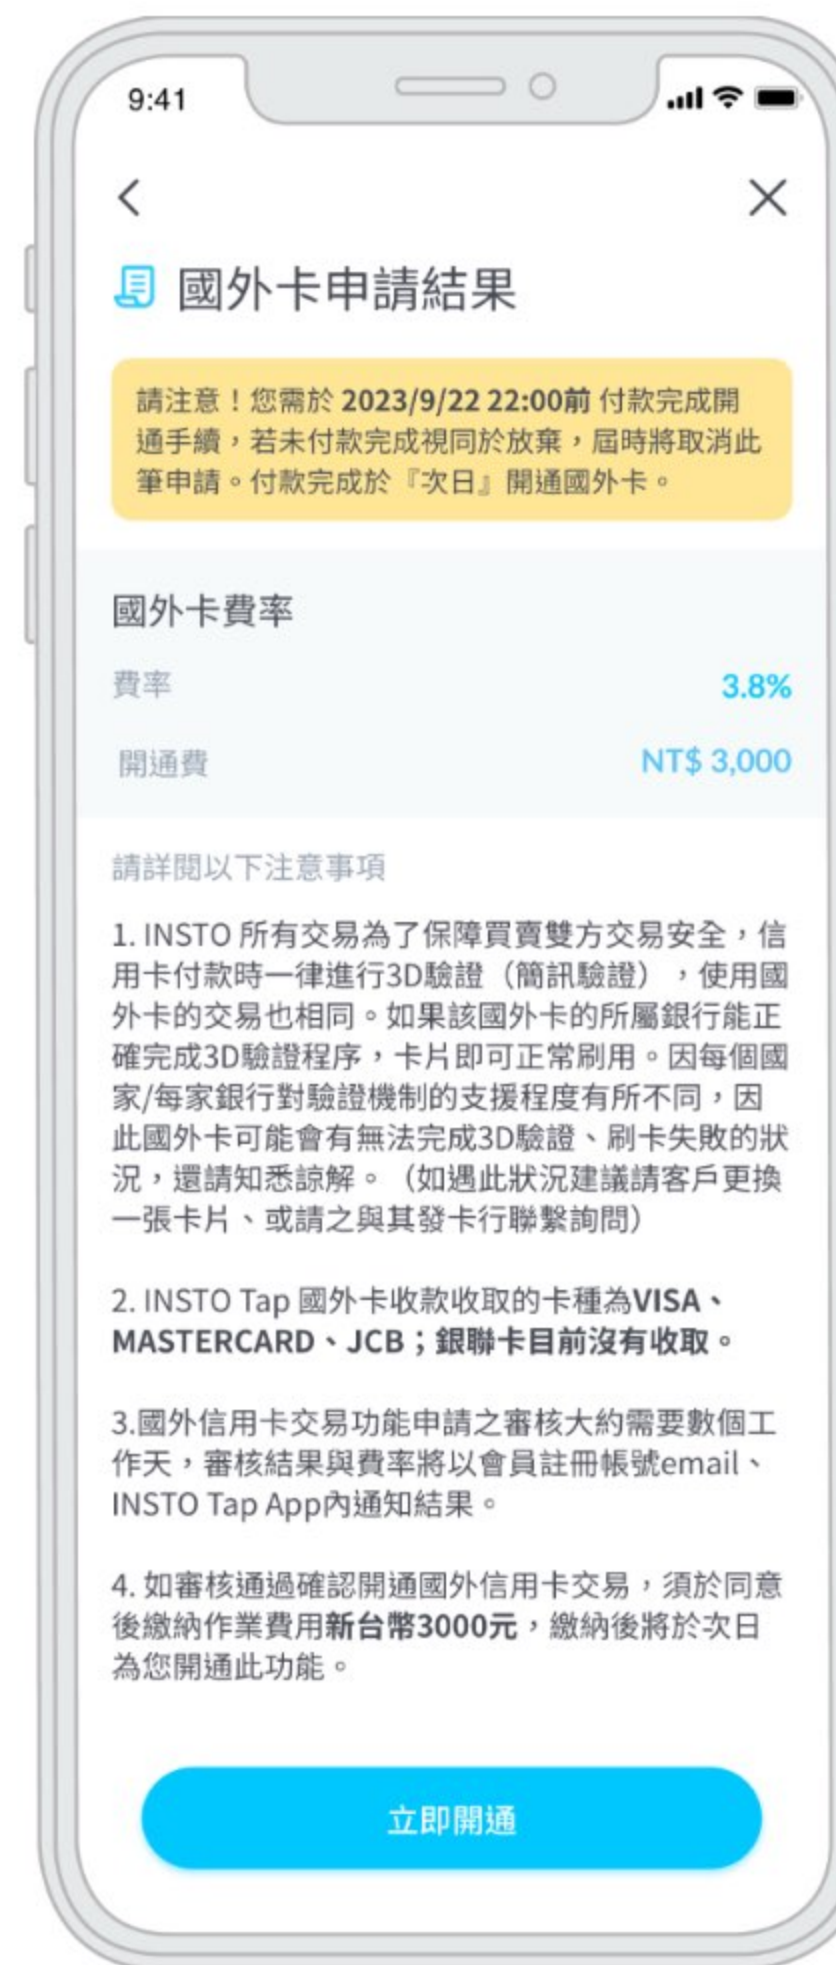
9:41

<

×

國外卡申請結果

請注意！您需於 2023/9/22 22:00前 付款完成開通手續，若未付款完成視同於放棄，屆時將取消此筆申請。付款完成於『次日』開通國外卡。

國外卡費率

費率 3.8%

開通費 NT$ 3,000

請詳閱以下注意事項

1. INSTO 所有交易為了保障買賣雙方交易安全，信用卡付款時一律進行3D驗證（簡訊驗證），使用國外卡的交易也相同。如果該國外卡的所屬銀行能正確完成3D驗證程序，卡片即可正常刷用。因每個國家/每家銀行對驗證機制的支援程度有所不同，因此國外卡可能會有無法完成3D驗證、刷卡失敗的狀況，還請知悉諒解。（如遇此狀況建議請客戶更換一張卡片、或請之與其發卡行聯繫詢問）

2. INSTO Tap 國外卡收款收取的卡種為VISA、MASTERCARD、JCB；銀聯卡目前沒有收取。

3.國外信用卡交易功能申請之審核大約需要數個工作天，審核結果與費率將以會員註冊帳號email、INSTO Tap App內通知結果。

4. 如審核通過確認開通國外信用卡交易，須於同意後繳納作業費用新台幣3000元，繳納後將於次日為您開通此功能。

立即開通